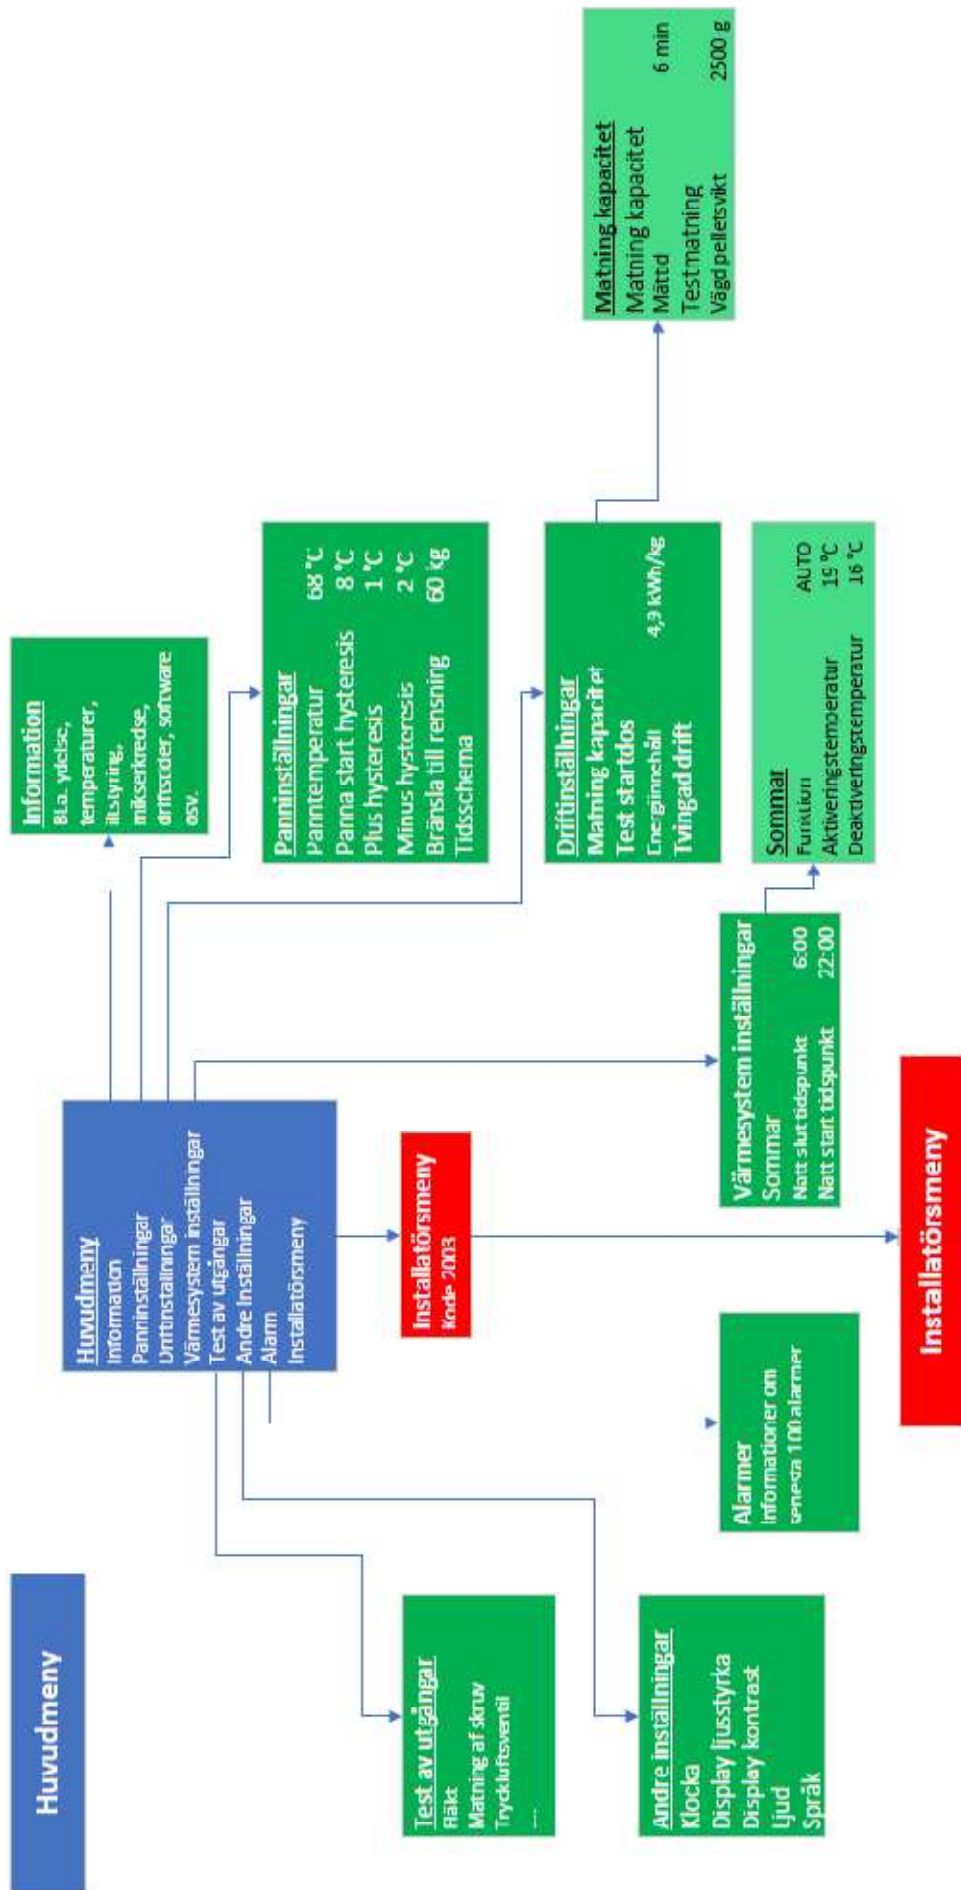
Huvudmeny

Huvudmeny
Information
Panninställningar
Driftinställningar
Värmesystem inställningar
Test av utgångar
Andre Inställningar
Alarm
Installatörsmeny

Information
Bl.a. ydelse, temperaturer, iltstyring, mikserkredse, driftstider, software osv.

Panninställningar
Panntemperatur 68 °C
Panna start hysteresis 8 °C
Plus hysteresis 1 °C
Minus hysteresis 2 °C
Bränsla till rensning 60 kg
Tidsschema

Driftinställningar
Matning kapacitet
Test startdos
Energiinnehåll 4,9 kWh/kg
Tvingad drift

Matning kapacitet
Matning kapacitet
Mättd 6 min
Test matning
Vägd pelletsvikt 2500 g

Värmesystem inställningar
Sommar
Natt slut tidspunkt 6:00
Natt start tidspunkt 22:00

Sommar
Funktion AUTO
Aktiveringstemperatur 15 °C
Deaktiveringstemperatur 16 °C

Installatörsmeny
Kode 2003

Installatörsmeny

Alarmer
Informationer om senaste 100 alarmer

Test av utgångar
Fläkt
Matning af skruv
Tryckluftsventil
...

Andre inställningar
Klocka
Display ljusstyrka
Display kontrast
Ljud
Språk